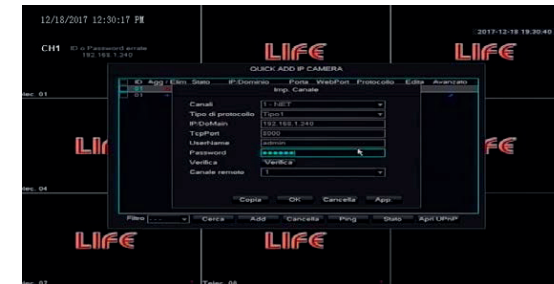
12/18/2017 12:30:17 PM

CH1 El o Password errata
192.168.1.240

2017-12-18 19:30:40

LIFE

LIFE

QUICK ADD IP CAMERA

ID Agg / Elim Stato IP/Dominio Porta WebPort Protocollo Edita Avanzato

01

01

Imp. Canale

Canali 1 - NET
Tipo di protocollo Tipo1
IP/DoMain 192.168.1.240
TcpPort 5000
UserName admin
Password ●●●●●●
Verifica Verifica
Canale remoto 1

Copia OK Cancella App

Filtro Cerca Add Cancella Ping Stato Apri UPnP

Telec. 01

Telec. 04

LIFE

LIFE

LIFE

LIFE

Telec. 07

Telec. 08